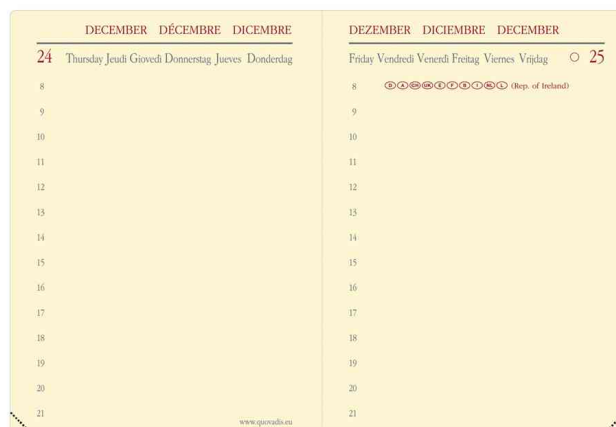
DECEMBER DÉCEMBRE DICEMBRE

24 Thursday Jeudi Giovedì Donnerstag Jueves Donderdag

8

9

10

11

12

13

14

15

16

17

18

19

20

21

www.quovadis.eu

DEZEMBER DICIEMBRE DECEMBER

Friday Vendredi Venerdì Freitag Viernes Vrijdag ○ 25

8 D A CH GB E F B I NL L (Rep. of Ireland)

9

10

11

12

13

14

15

16

17

18

19

20

21